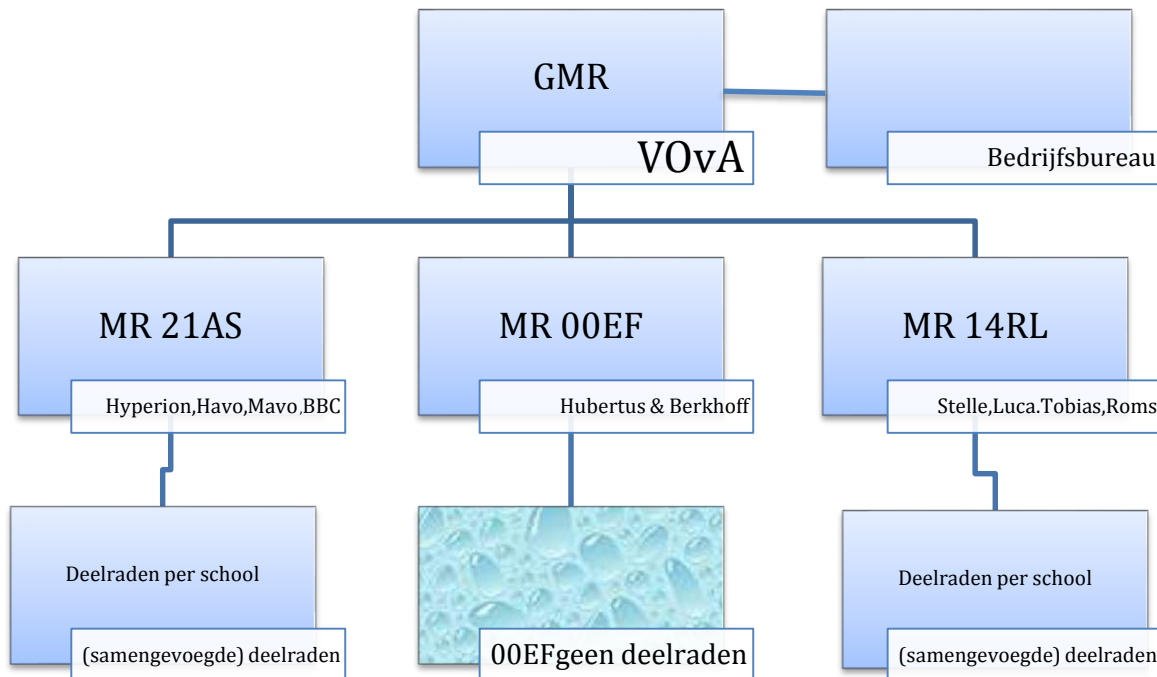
GMR

VOvA

Bedrijfsbureau

MR 21AS

Hyperion,Havo,Mavo,BBC

MR 00EF

Hubertus & Berkhoff

MR 14RL

Stelle,Luca.Tobias,Roms

Deelraden per school

(samengevoegde) deelraden

00EFgeen deelraden

Deelraden per school

(samengevoegde) deelraden